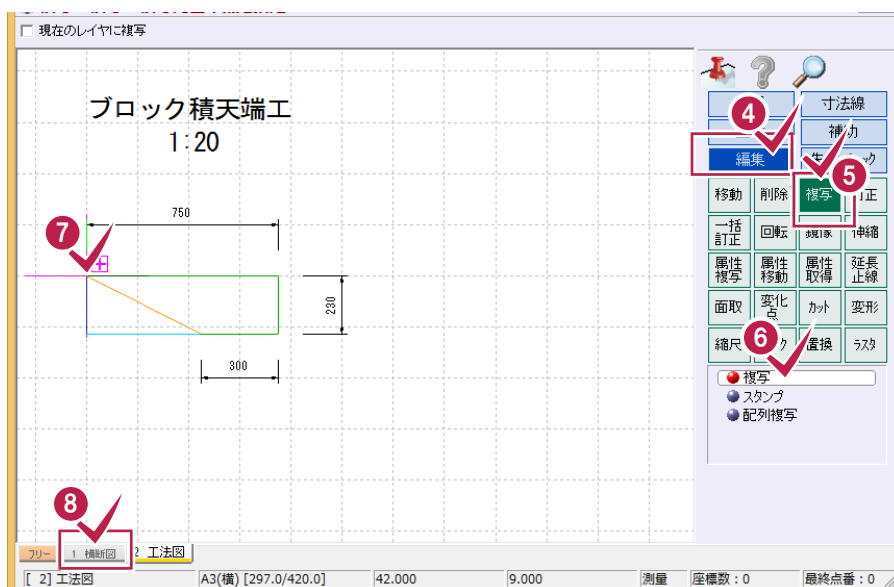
☐ 現在のレイヤに複写

ブロック積天端工
1:20

750
230
300

7

4
寸法線
補助
編集
5
複写
訂正
移動
削除
一括訂正
回転
反転
伸縮
属性複写
属性移動
属性取得
延長止線
面取
変化点
カット
変形
縮尺
6
置換
ラスタ

複写
スタンプ
配列複写

8
フリー
1 横断図
2 工法図

[ 2] 工法図 | A3(横) [297.0/420.0] | 42.000 | 9.000 | 測量 | 座標数 : 0 | 最終点番 : 0